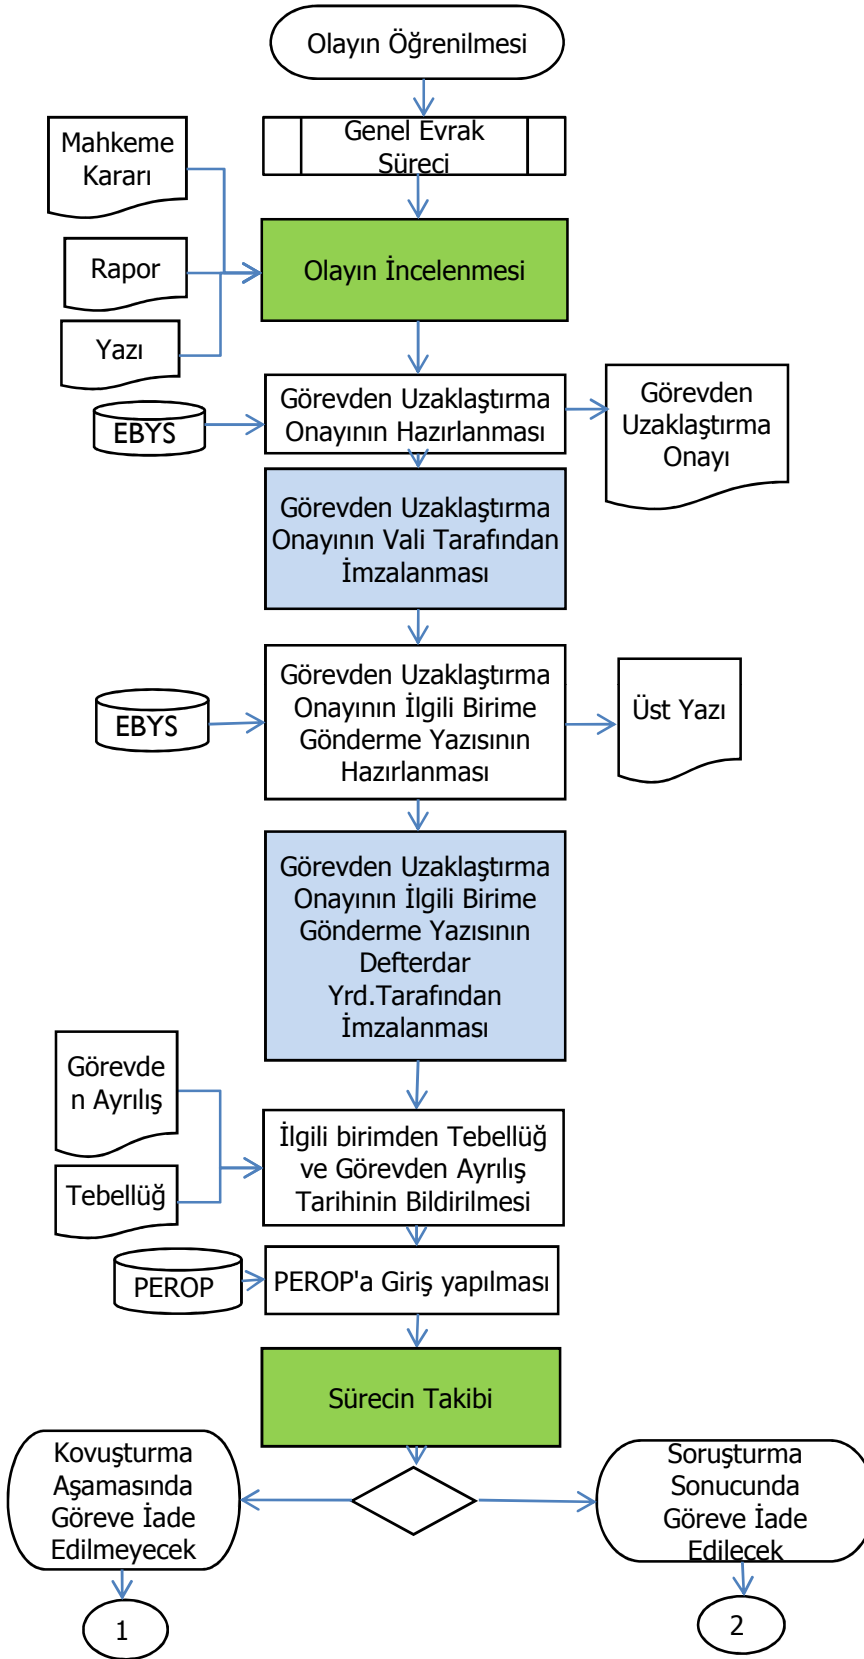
Olayın Öğrenilmesi

Genel Evrak Süreci

Mahkeme Kararı

Rapor

Yazı

Olayın İncelenmesi

EBYS

Görevden Uzaklaştırma Onayının Hazırlanması

Görevden Uzaklaştırma Onayı

Görevden Uzaklaştırma Onayının Vali Tarafından İmzalanması

EBYS

Görevden Uzaklaştırma Onayının İlgili Birime Gönderme Yazısının Hazırlanması

Üst Yazı

Görevden Uzaklaştırma Onayının İlgili Birime Gönderme Yazısının Defterdar Yrd.Tarafından İmzalanması

Görevden Ayrılış

Tebellüğ

İlgili birimden Tebellüğ ve Görevden Ayrılış Tarihinin Bildirilmesi

PEROP

PEROP'a Giriş yapılması

Sürecin Takibi

Kovuşturma Aşamasında Göreve İade Edilmeyecek

Soruşturma Sonucunda Göreve İade Edilecek

1

2